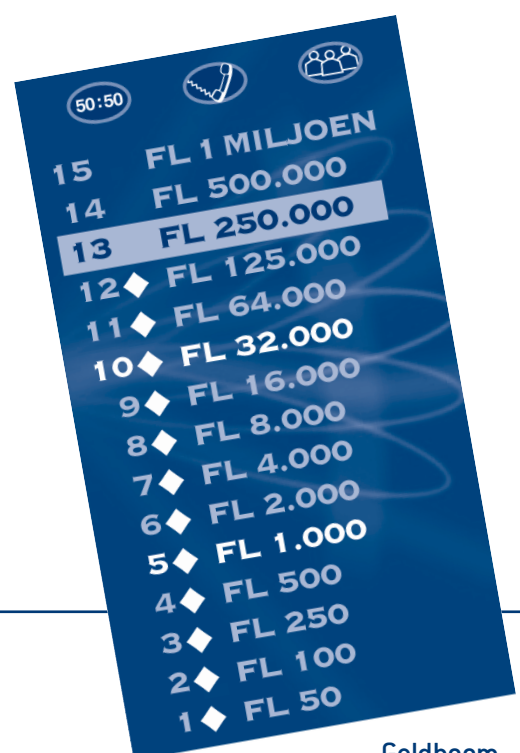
50:50

15 FL 1 MILJOEN
14 FL 500.000
13 FL 250.000
12◆ FL 125.000
11◆ FL 64.000
10◆ FL 32.000
9◆ FL 16.000
8◆ FL 8.000
7◆ FL 4.000
6◆ FL 2.000
5◆ FL 1.000
4◆ FL 500
3◆ FL 250
2◆ FL 100
1◆ FL 50

Geldboom